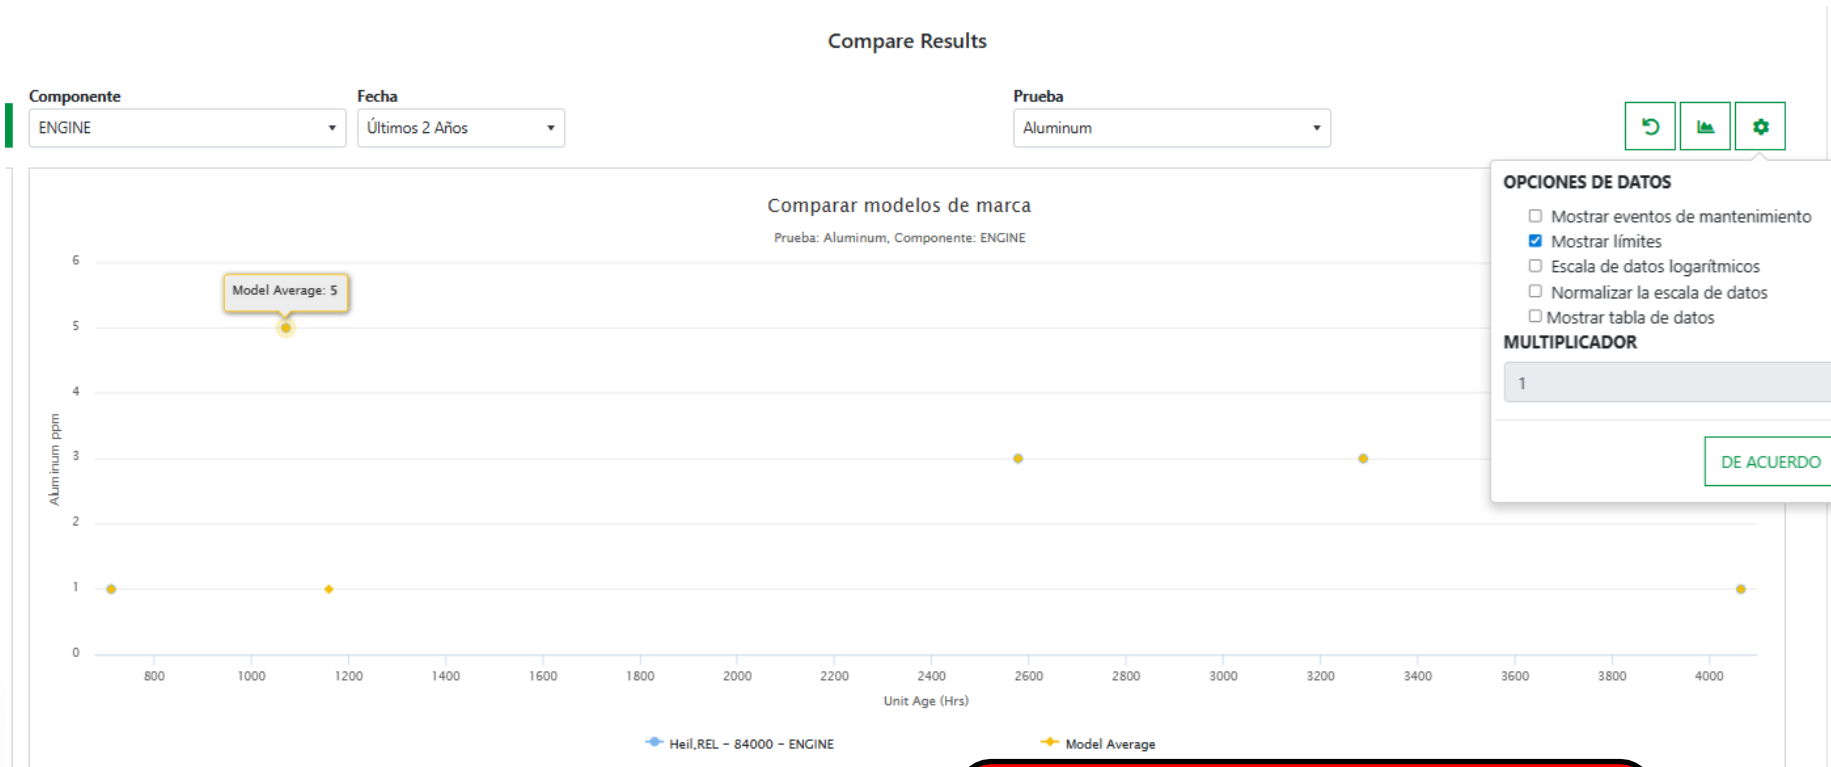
Compare Results

Componente
ENGINE

Fecha
Últimos 2 Años

Prueba
Aluminum

Comparar modelos de marca

Prueba: Aluminum, Componente: ENGINE

Model Average: 5

6
5
4
3
2
1
0

Aluminum ppm

800 1000 1200 1400 1600 1800 2000 2200 2400 2600 2800 3000 3200 3400 3600 3800 4000

Unit Age (Hrs)

Heil,REL - 84000 - ENGINE
Model Average

OPCIONES DE DATOS
Mostrar eventos de mantenimiento
Mostrar límites
Escala de datos logarítmicos
Normalizar la escala de datos
Mostrar tabla de datos
MULTIPLICADOR
1
DE ACUERDO